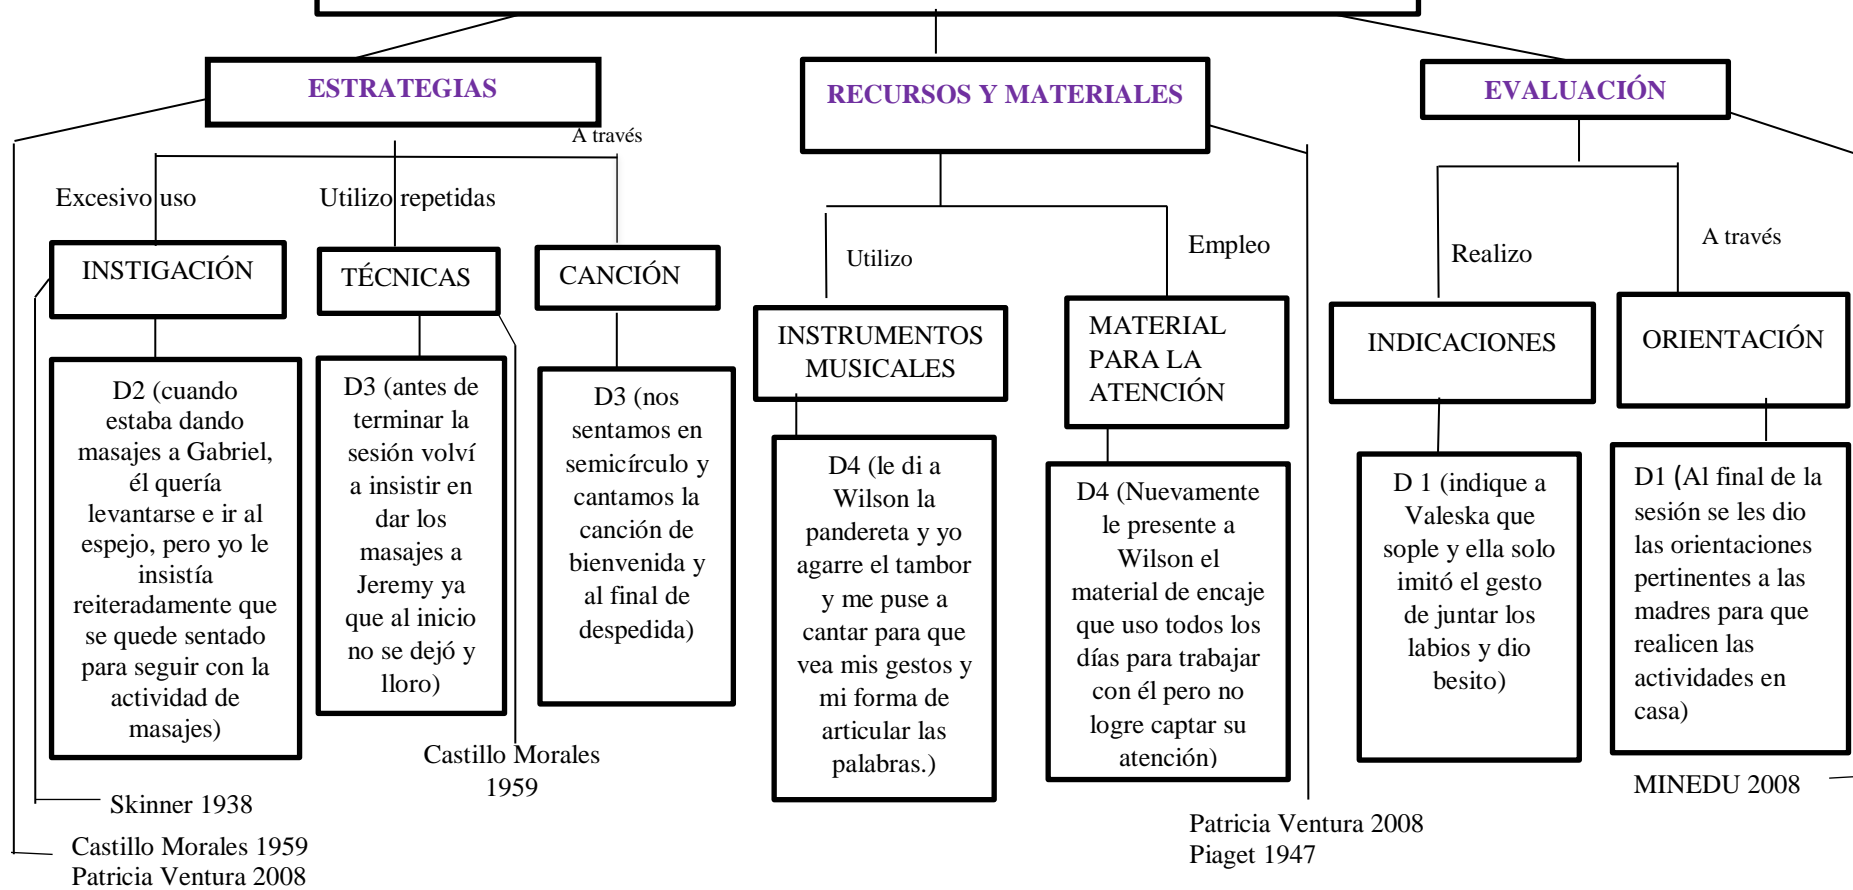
ESTRATEGIAS

RECURSOS Y MATERIALES

EVALUACIÓN

A través

Excesivo uso

Utilizo repetidas

INSTIGACIÓN

TÉCNICAS

CANCIÓN

D2 (cuando estaba dando masajes a Gabriel, él quería levantarse e ir al espejo, pero yo le insistía reiteradamente que se quede sentado para seguir con la actividad de masajes)

D3 (antes de terminar la sesión volví a insistir en dar los masajes a Jeremy ya que al inicio no se dejó y lloro)

D3 (nos sentamos en semicírculo y cantamos la canción de bienvenida y al final de despedida)

Castillo Morales 1959

Skinner 1938

Castillo Morales 1959
Patricia Ventura 2008

Utilizo

Empleo

INSTRUMENTOS MUSICALES

MATERIAL PARA LA ATENCIÓN

D4 (le di a Wilson la pandereta y yo agarre el tambor y me puse a cantar para que vea mis gestos y mi forma de articular las palabras.)

D4 (Nuevamente le presente a Wilson el material de encaje que uso todos los días para trabajar con él pero no logre captar su atención)

Patricia Ventura 2008
Piaget 1947

Realizo

A través

INDICACIONES

ORIENTACIÓN

D 1 (indique a Valeska que sople y ella solo imitó el gesto de juntar los labios y dio besito)

D1 (Al final de la sesión se les dio las orientaciones pertinentes a las madres para que realicen las actividades en casa)

MINEDU 2008